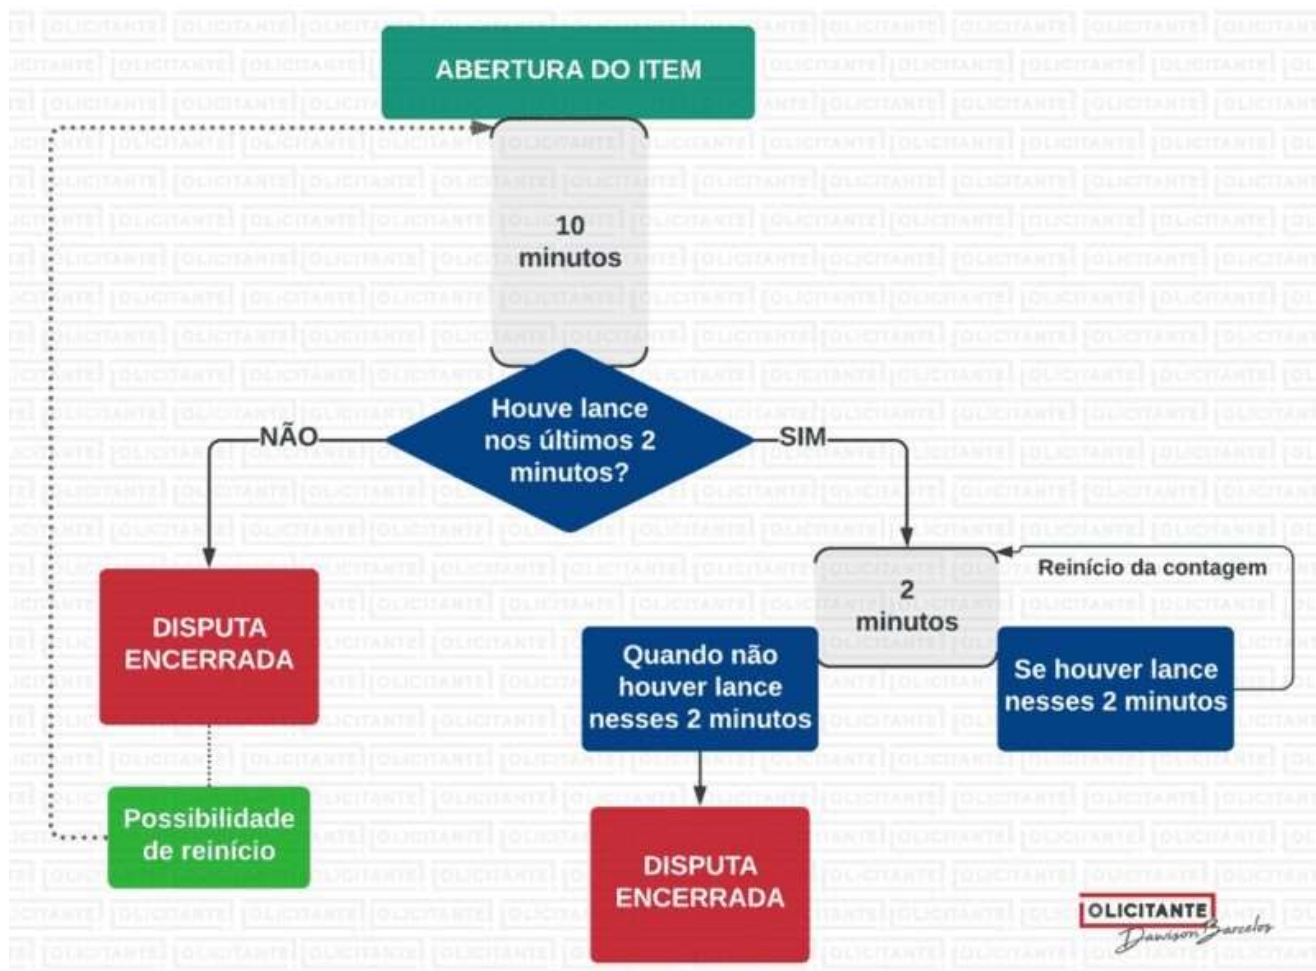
ABERTURA DO ITEM

10 minutos

Houve lance nos últimos 2 minutos?

NÃO

SIM

DISPUTA ENCERRADA

Possibilidade de reinício

2 minutos

Reinício da contagem

Quando não houver lance nesses 2 minutos

Se houver lance nesses 2 minutos

DISPUTA ENCERRADA

OLICITANTE
Danisson Barcelos